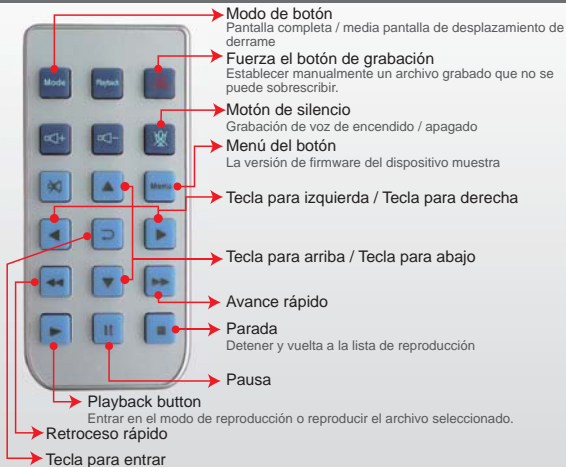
Mode
Playback
Menu

Modo de botón
Pantalla completa / media pantalla de desplazamiento de derrame

Fuerza el botón de grabación
Establecer manualmente un archivo grabado que no se puede sobrescribir.

Motón de silencio
Grabación de voz de encendido / apagado

Menú del botón
La versión de firmware del dispositivo muestra

Tecla para izquierda / Tecla para derecha

Tecla para arriba / Tecla para abajo

Avance rápido

Parada
Detener y vuelta a la lista de reproducción

Pausa

Playback button
Entrar en el modo de reproducción o reproducir el archivo seleccionado.

Retroceso rápido

Tecla para entrar